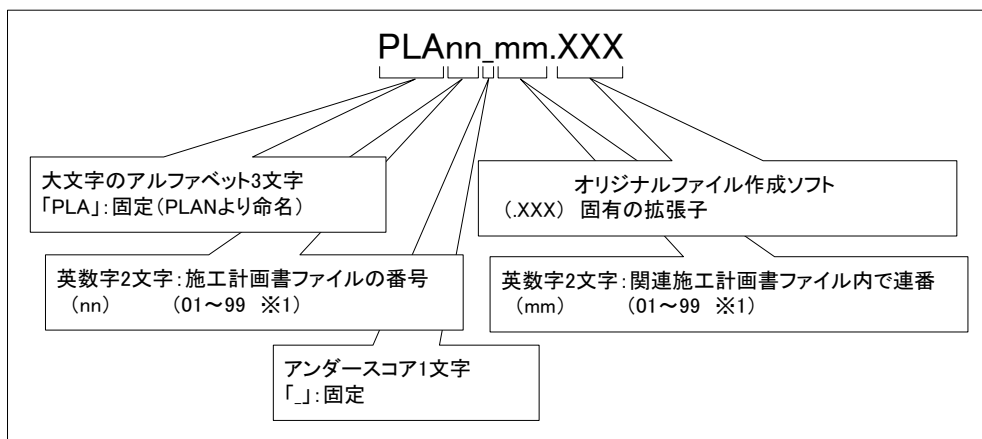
PLAnn_mm.XXX

大文字のアルファベット3文字
「PLA」:固定(PLANより命名)

オリジナルファイル作成ソフト
(.XXX) 固有の拡張子

英数字2文字:施工計画書ファイルの番号
(nn) (01～99 ※1)

英数字2文字:関連施工計画書ファイル内で連番
(mm) (01～99 ※1)

アンダースコア1文字
「_」:固定